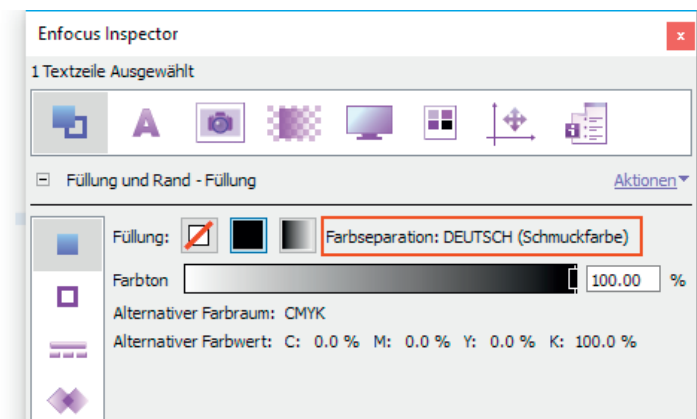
Enfocus Inspector

x

1 Textzeile Ausgewählt

⊟ Füllung und Rand - Füllung

Aktionen

Füllung: Farbseparation: DEUTSCH (Schmuckfarbe)

Farbton 100.00 %

Alternativer Farbraum: CMYK

Alternativer Farbwert: C: 0.0 % M: 0.0 % Y: 0.0 % K: 100.0 %